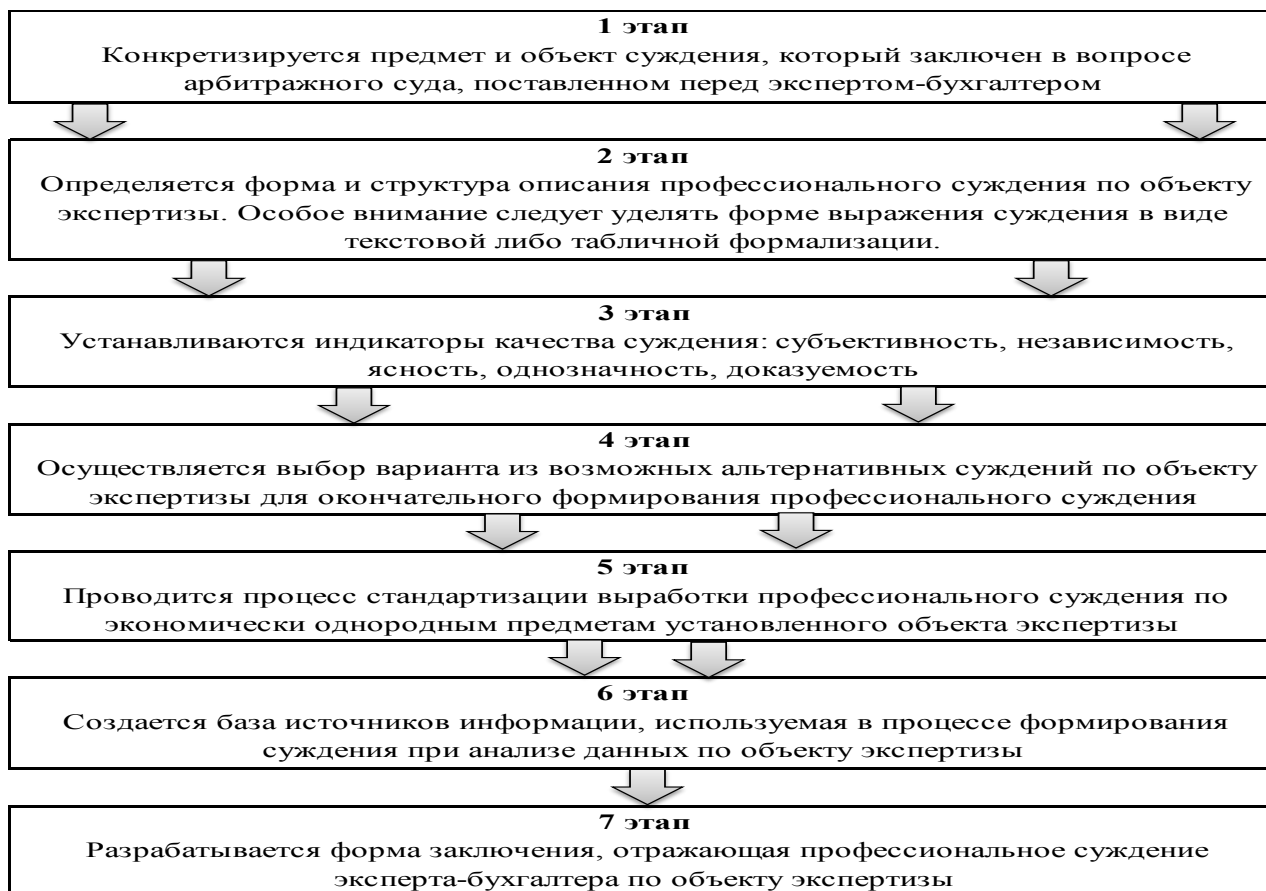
1 этап
Конкретизируется предмет и объект суждения, который заключен в вопросе арбитражного суда, поставленном перед экспертом-бухгалтером

2 этап
Определяется форма и структура описания профессионального суждения по объекту экспертизы. Особое внимание следует уделять форме выражения суждения в виде текстовой либо табличной формализации.

3 этап
Устанавливаются индикаторы качества суждения: субъективность, независимость, ясность, однозначность, доказуемость

4 этап
Осуществляется выбор варианта из возможных альтернативных суждений по объекту экспертизы для окончательного формирования профессионального суждения

5 этап
Проводится процесс стандартизации выработки профессионального суждения по экономически однородным предметам установленного объекта экспертизы

6 этап
Создается база источников информации, используемая в процессе формирования суждения при анализе данных по объекту экспертизы

7 этап
Разрабатывается форма заключения, отражающая профессиональное суждение эксперта-бухгалтера по объекту экспертизы